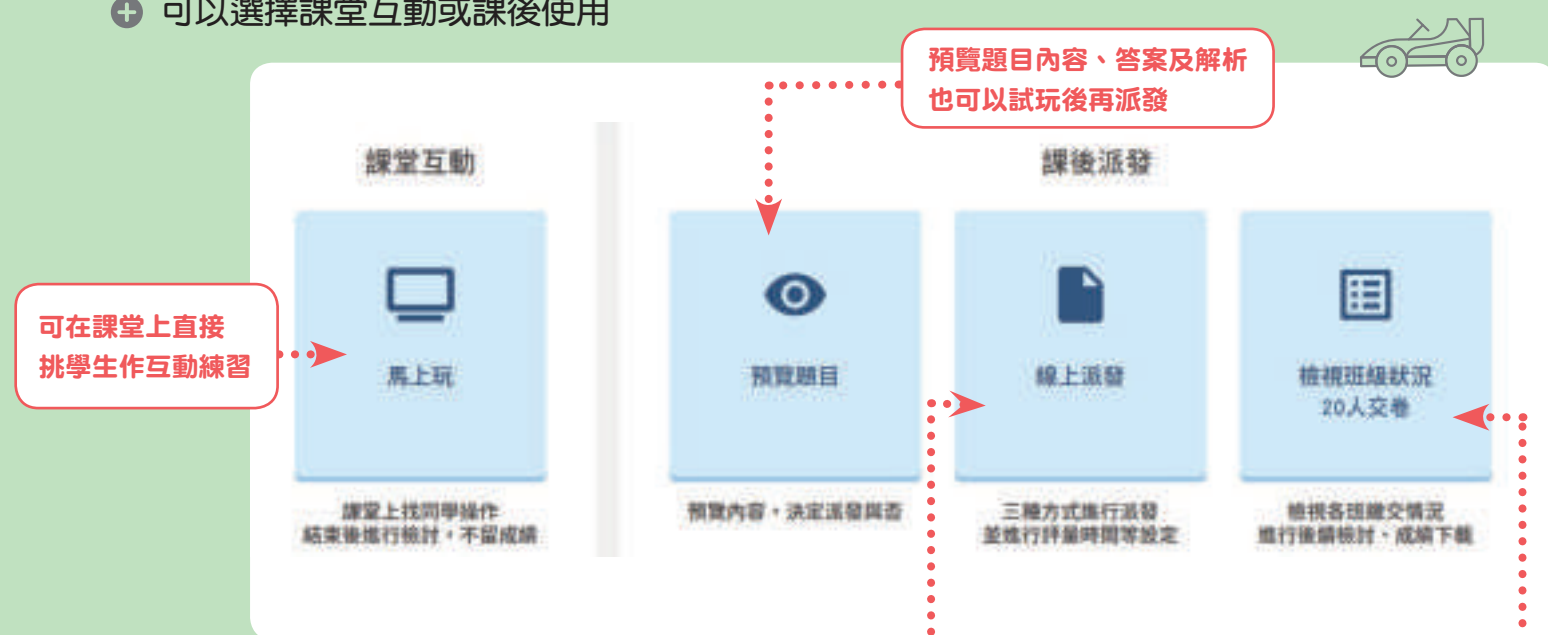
可以選擇課堂互動或課後使用

預覽題目內容、答案及解析
也可以試玩後再派發

課堂互動

課後派發

可在課堂上直接
挑學生作互動練習

馬上玩

課堂上找同學操作
結束後進行檢討，不留成績

預覽題目

預覽內容，決定派發與否

線上派發

三種方式進行派發
並進行評量時間等設定

檢視班級狀況
20人交卷

檢視各班繳交情況
進行後續檢討、成績下載